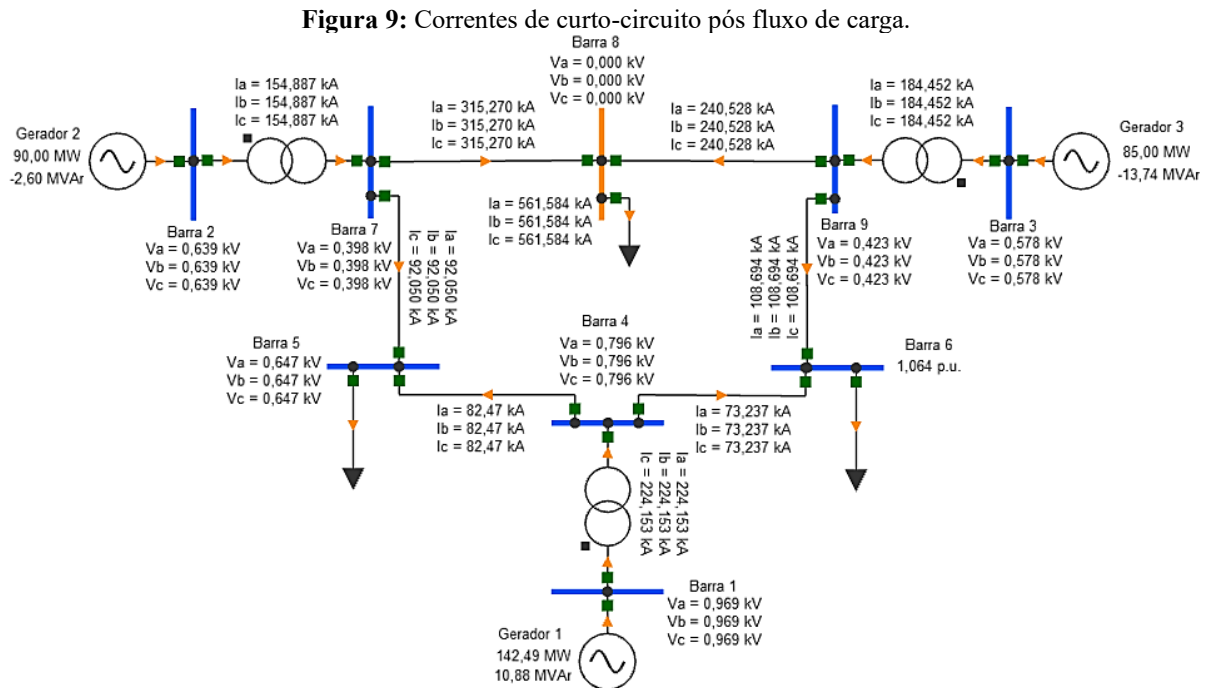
**Figura 9:** Correntes de curto-circuito pós fluxo de carga.

Gerador 2
90,00 MW
-2,60 MVAr

Ia = 154,887 kA
Ib = 154,887 kA
Ic = 154,887 kA

Barra 2
Va = 0,639 kV
Vb = 0,639 kV
Vc = 0,639 kV

Barra 7
Va = 0,398 kV
Vb = 0,398 kV
Vc = 0,398 kV

Ia = 92,050 kA
Ib = 92,050 kA
Ic = 92,050 kA

Ia = 315,270 kA
Ib = 315,270 kA
Ic = 315,270 kA

Barra 8
Va = 0,000 kV
Vb = 0,000 kV
Vc = 0,000 kV

Ia = 561,584 kA
Ib = 561,584 kA
Ic = 561,584 kA

Ia = 240,528 kA
Ib = 240,528 kA
Ic = 240,528 kA

Ia = 184,452 kA
Ib = 184,452 kA
Ic = 184,452 kA

Gerador 3
85,00 MW
-13,74 MVAr

Barra 9
Va = 0,423 kV
Vb = 0,423 kV
Vc = 0,423 kV

Ia = 108,694 kA
Ib = 108,694 kA
Ic = 108,694 kA

Barra 3
Va = 0,578 kV
Vb = 0,578 kV
Vc = 0,578 kV

Barra 5
Va = 0,647 kV
Vb = 0,647 kV
Vc = 0,647 kV

Barra 4
Va = 0,796 kV
Vb = 0,796 kV
Vc = 0,796 kV

Barra 6
1,064 p.u.

Ia = 82,47 kA
Ib = 82,47 kA
Ic = 82,47 kA

Ia = 73,237 kA
Ib = 73,237 kA
Ic = 73,237 kA

Ia = 224,153 kA
Ib = 224,153 kA
Ic = 224,153 kA

Barra 1
Va = 0,969 kV
Vb = 0,969 kV
Vc = 0,969 kV

Gerador 1
142,49 MW
10,88 MVAr